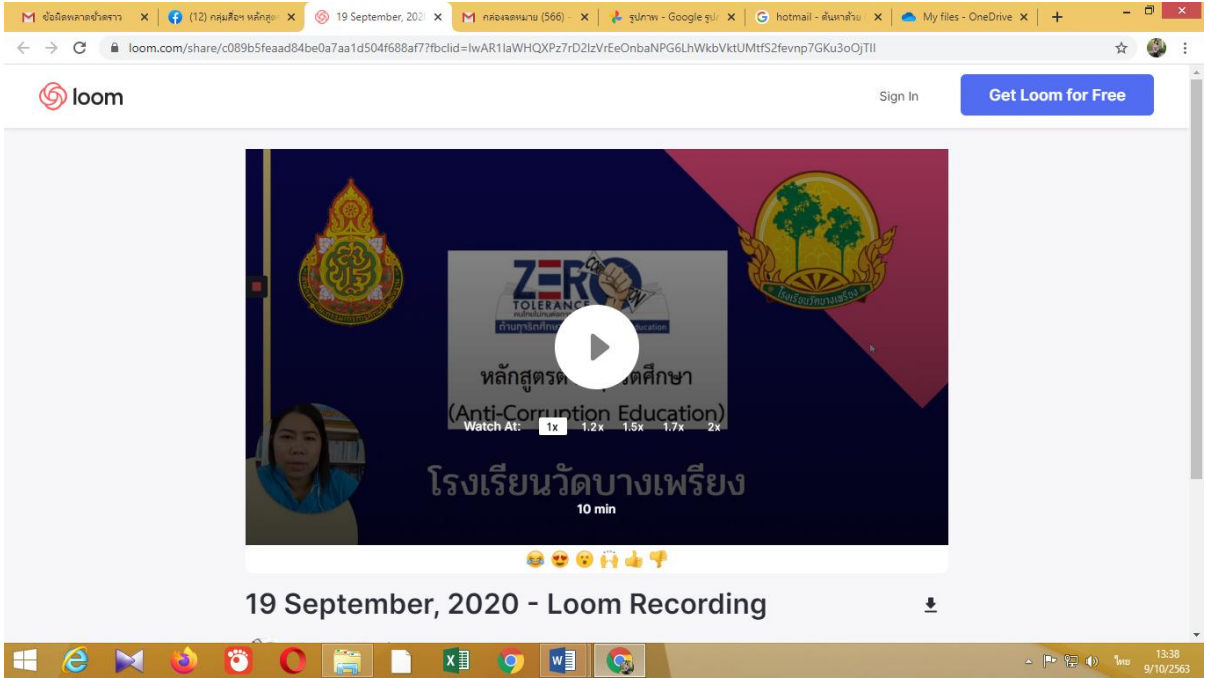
ข้อผิดพลาดชั่วคราว ×
(12) กลุ่มสื่อฯ หลักสูตร ×
19 September, 2020 ×
กล่องจดหมาย (566) ×
รูปภาพ - Google รูป ×
hotmail - ค้นหาด้วย ×
My files - OneDrive ×

loom.com/share/c089b5feaad84be0a7aa1d504f688af7?fbclid=IwAR1laWHQXPz7rD2lzVrEeOnbaNPG6LhWkbVktUMtfS2fevnp7GKu3oOjTlI

loom

Sign In

Get Loom for Free

ZERO TOLERANCE

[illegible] ต้านทุจริตศึกษา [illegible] Education

หลักสูตรต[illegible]ตศึกษา

(Anti-Corruption Education)

Watch At: 1x 1.2x 1.5x 1.7x 2x

โรงเรียนวัดบางเพรียง

10 min

โรงเรียนวัดบางเพรียง

19 September, 2020 - Loom Recording

ไทย 13:38 9/10/2563